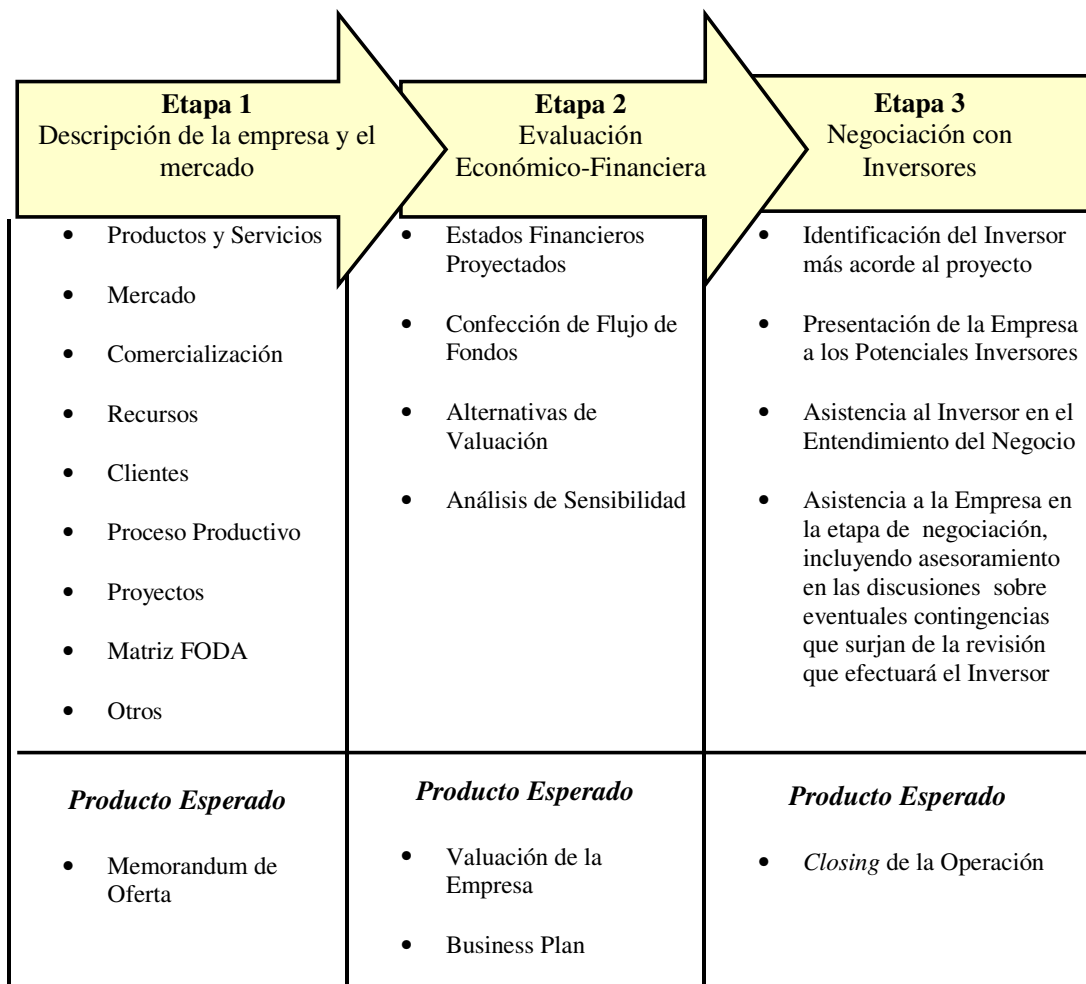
**Etapa 1**
Descripción de la empresa y el mercado

**Etapa 2**
Evaluación Económico-Financiera

**Etapa 3**
Negociación con Inversores

- Productos y Servicios
- Mercado
- Comercialización
- Recursos
- Clientes
- Proceso Productivo
- Proyectos
- Matriz FODA
- Otros

- Estados Financieros Proyectados
- Confección de Flujo de Fondos
- Alternativas de Valuación
- Análisis de Sensibilidad

- Identificación del Inversor más acorde al proyecto
- Presentación de la Empresa a los Potenciales Inversores
- Asistencia al Inversor en el Entendimiento del Negocio
- Asistencia a la Empresa en la etapa de negociación, incluyendo asesoramiento en las discusiones sobre eventuales contingencias que surjan de la revisión que efectuará el Inversor

***Producto Esperado***

- Memorandum de Oferta

***Producto Esperado***

- Valuación de la Empresa
- Business Plan

***Producto Esperado***

- *Closing* de la Operación